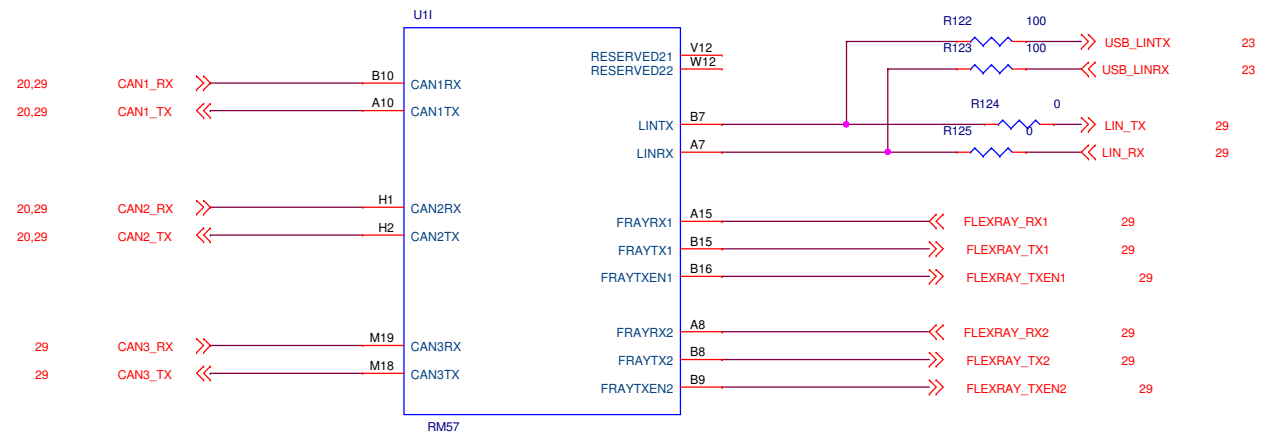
U1I

R122 100
R123 100
USB_LINTX 23
USB_LINRX 23
R124 0
R125 0
LIN_TX 29
LIN_RX 29

20,29 CAN1_RX B10 CAN1RX
20,29 CAN1_TX A10 CAN1TX

RESERVED21 V12
RESERVED22 W12

LINTX B7
LINRX A7

20,29 CAN2_RX H1 CAN2RX
20,29 CAN2_TX H2 CAN2TX

FRAYRX1 A15 FLEXRAY_RX1 29
FRAYTX1 B15 FLEXRAY_TX1 29
FRAYTXEN1 B16 FLEXRAY_TXEN1 29

29 CAN3_RX M19 CAN3RX
29 CAN3_TX M18 CAN3TX

FRAYRX2 A8 FLEXRAY_RX2 29
FRAYTX2 B8 FLEXRAY_TX2 29
FRAYTXEN2 B9 FLEXRAY_TXEN2 29

RM57